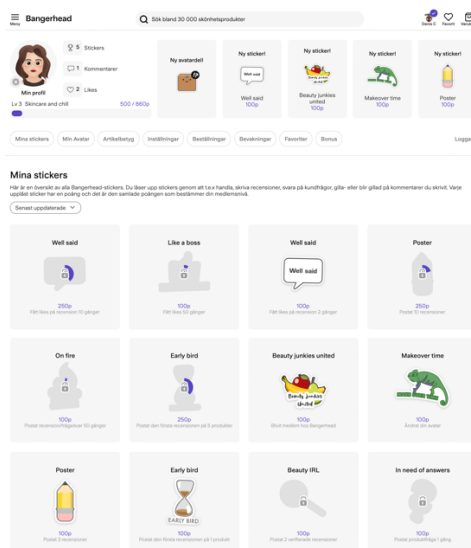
Meny

Bangerhead

Sök bland 30 000 skönhetsprodukter

Dania E Favorit Varuk

Min profil

5 Stickers

1 Kommentarer

2 Likes

Lv 3 Skincare and chill 500 / 860p

Ny avatardel!

Ny sticker!
Well said
Well said
100p

Ny sticker!
Beauty junkies united
100p

Ny sticker!
Makeover time
100p

Ny sticker!
Poster
100p

Mina stickers | Min Avatar | Artikelbetyg | Inställningar | Beställningar | Bevakningar | Favoriter | Bonus | Logga

Mina stickers

Här är en översikt av alla Bangerhead-stickers. Du låser upp stickers genom att t.e.x handla, skriva recensioner, svara på kundfrågor, gilla- eller blir gillad på kommentarer du skrivit. Varje upplåst sticker har en poäng och det är den samlade poängen som bestämmer din medlemsnivå.

Senast uppdaterade

Well said
250p
Fått likes på recensioner 10 gånger

Like a boss
100p
Fått likes 50 gånger

Well said
Well said
100p
Fått likes på recension 2 gånger

Poster
250p
Postat 10 recensioner

On fire
100p
Postat recensioner/frågesvar 50 gånger

Early bird
250p
Postat den första recensionen på 5 produkter

Beauty junkies united
Beauty junkies United
100p
Blivit medlem hos Bangerhead

Makeover time
100p
Ändrat din avatar

Poster
100p
Postat 3 recensioner

Early bird
EARLY BIRD
100p
Postat den första recensionen på 1 produkt

Beauty IRL
100p
Postat 2 verifierade recensioner

In need of answers
100p
Postat produktfråga 1 gång